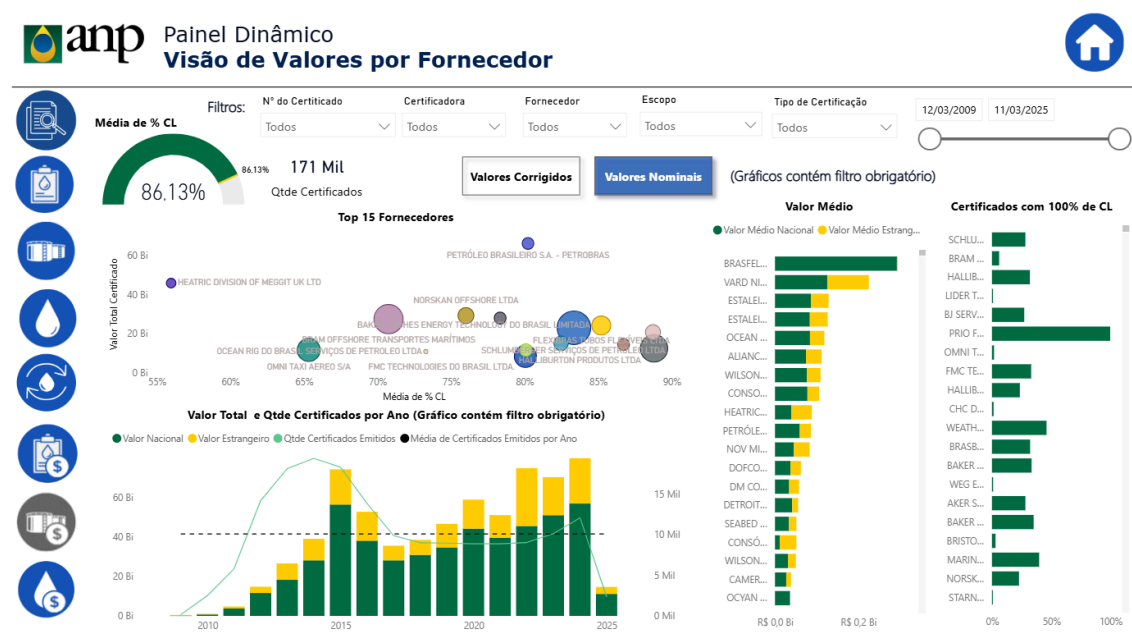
anp

Painel Dinâmico
Visão de Valores por Fornecedor

Filtros:
Nº do Certificado
Todos
Certificadora
Todos
Fornecedor
Todos
Escopo
Todos
Tipo de Certificação
Todos
12/03/2009
11/03/2025

Média de % CL
86,13%
86,13%
171 Mil
Qtde Certificados

Valores Corrigidos
Valores Nominais
(Gráficos contém filtro obrigatório)

Top 15 Fornecedores
Valor Total Certificado
0 Bi
20 Bi
40 Bi
60 Bi
55%
60%
65%
70%
75%
80%
85%
90%
Média de % CL
PETRÓLEO BRASILEIRO S.A. - PETROBRAS
HEATRIC DIVISION OF MEGGIT UK LTD
NORSKAN OFFSHORE LTDA
BAKER HUGHES ENERGY TECHNOLOGY DO BRASIL LIMITADA
BRAM OFFSHORE TRANSPORTES MARÍTIMOS
OCEAN RIG DO BRASIL SERVIÇOS DE PETROLEO LTDA
FLEXIBRAS TUBOS FLEXÍVEIS LTDA
SCHLUMBERGER SERVIÇOS DE PETRÓLEO LTDA
HALLIBURTON PRODUTOS LTDA
OMNI TAXI AEREO S/A
FMC TECHNOLOGIES DO BRASIL LTDA

Valor Total e Qtde Certificados por Ano (Gráfico contém filtro obrigatório)
Valor Nacional
Valor Estrangeiro
Qtde Certificados Emitidos
Média de Certificados Emitidos por Ano
0 Bi
20 Bi
40 Bi
60 Bi
0 Mil
5 Mil
10 Mil
15 Mil
2010
2015
2020
2025

Valor Médio
Valor Médio Nacional
Valor Médio Estrang...
BRASFEL...
VARD NI...
ESTALEI...
ESTALEI...
OCEAN ...
ALIANC...
WILSON...
CONSO...
HEATRIC...
PETRÓLE...
NOV MI...
DOFCO...
DM CO...
DETROIT...
SEABED ...
CONSÓ...
WILSON...
CAMER...
OCYAN ...
R$ 0,0 Bi
R$ 0,2 Bi

Certificados com 100% de CL
SCHLU...
BRAM ...
HALLIB...
LIDER T...
BJ SERV...
PRIO F...
OMNI T...
FMC TE...
HALLIB...
CHC D...
WEATH...
BRASB...
BAKER ...
WEG E...
AKER S...
BAKER ...
BRISTO...
MARIN...
NORSK...
STARN...
0%
50%
100%